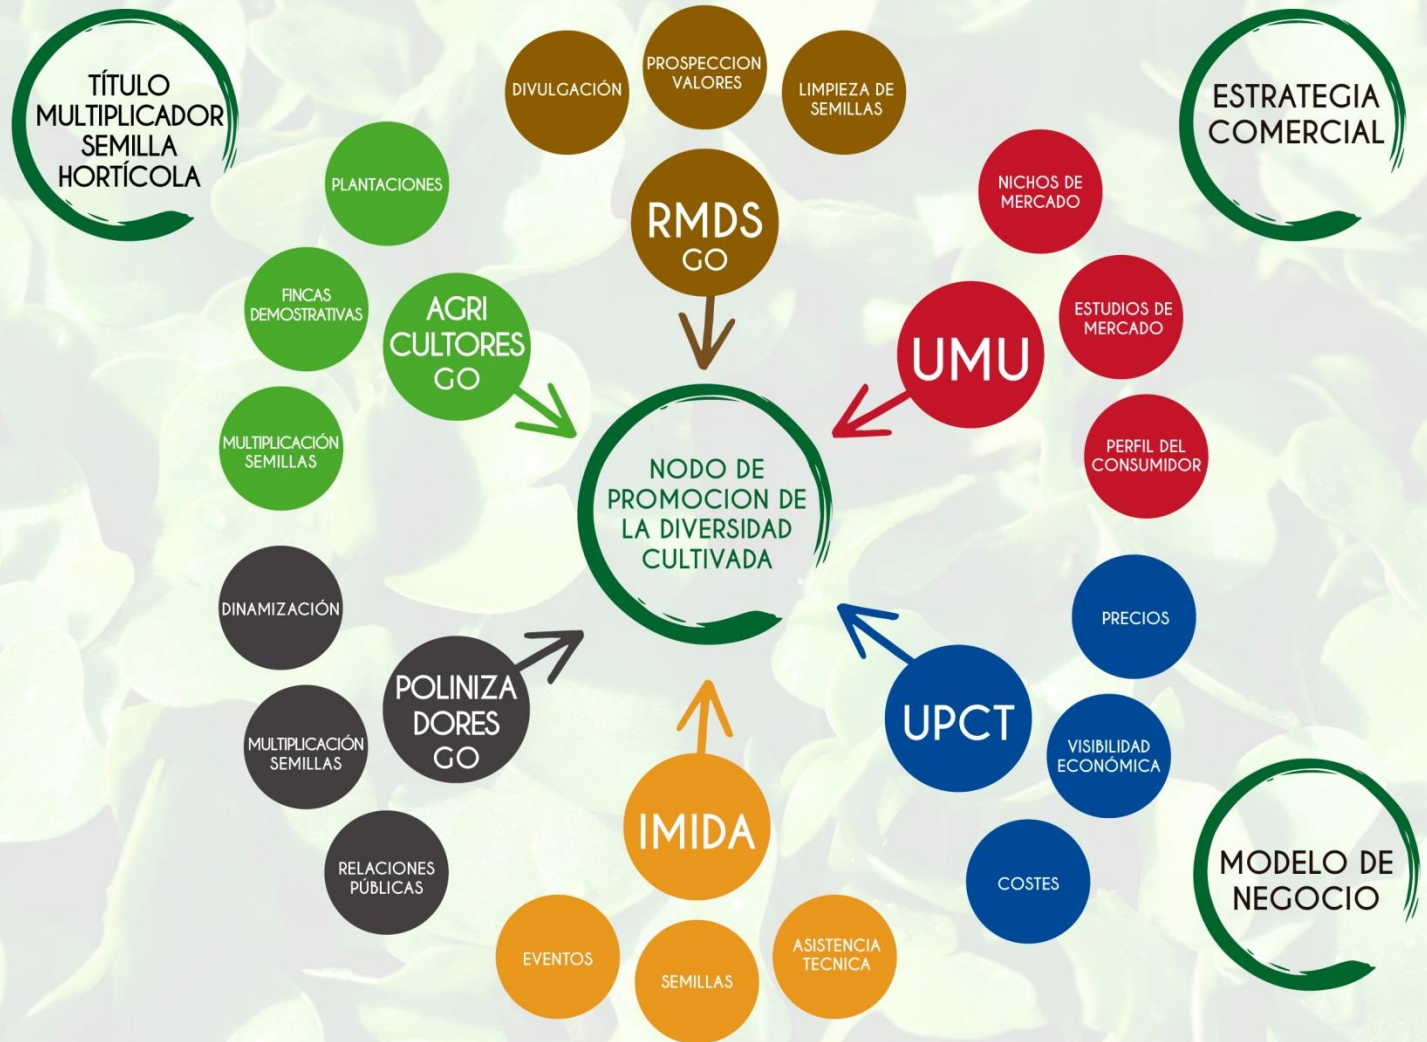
TÍTULO MULTIPLICADOR SEMILLA HORTÍCOLA

DIVULGACIÓN

PROSPECCION VALORES

LIMPIEZA DE SEMILLAS

ESTRATEGIA COMERCIAL

PLANTACIONES

RMDS GO

NICHOS DE MERCADO

FINCAS DEMOSTRATIVAS

AGRI CULTORES GO

ESTUDIOS DE MERCADO

UMU

MULTIPLICACIÓN SEMILLAS

PERFIL DEL CONSUMIDOR

NODO DE PROMOCION DE LA DIVERSIDAD CULTIVADA

DINAMIZACIÓN

PRECIOS

POLINIZA DORES GO

UPCT

MULTIPLICACIÓN SEMILLAS

VISIBILIDAD ECONÓMICA

IMIDA

MODELO DE NEGOCIO

RELACIONES PÚBLICAS

COSTES

EVENTOS

SEMILLAS

ASISTENCIA TECNICA